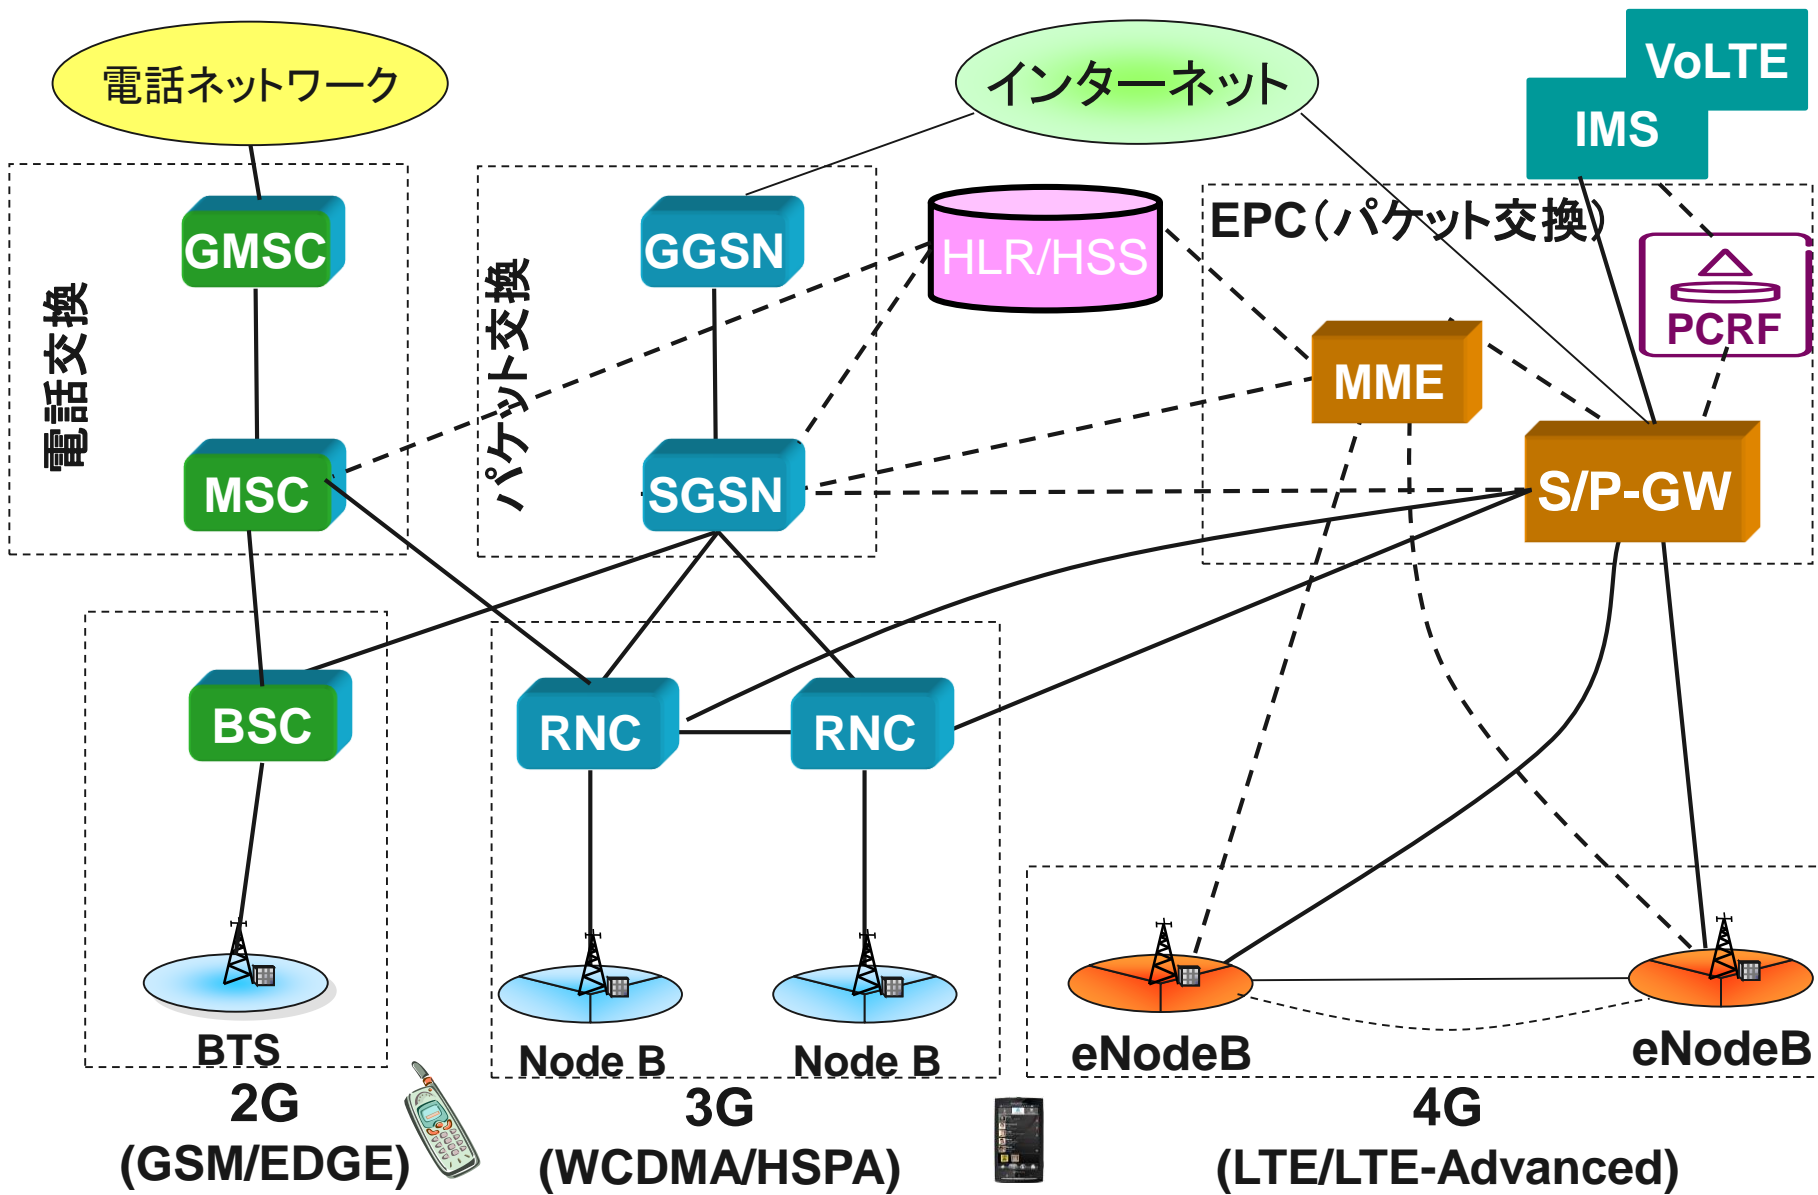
電話ネットワーク

インターネット

VoLTE

IMS

電話交換

GMSC

MSC

パケット交換

GGSN

SGSN

HLR/HSS

EPC（パケット交換）

PCRF

MME

S/P-GW

BSC

RNC

RNC

BTS

Node B

Node B

eNodeB

eNodeB

2G
(GSM/EDGE)

3G
(WCDMA/HSPA)

4G
(LTE/LTE-Advanced)